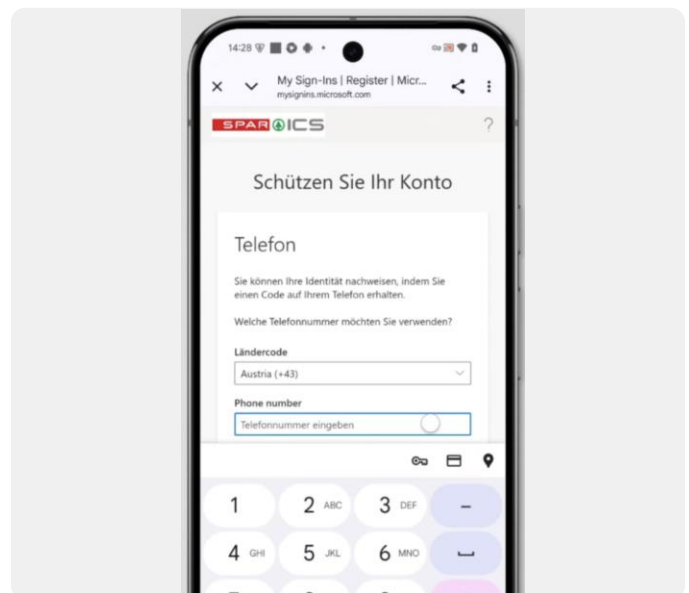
14:28

My Sign-Ins | Register | Micr...
mysignins.microsoft.com

SPAR ICS

?

Schützen Sie Ihr Konto

Telefon

Sie können Ihre Identität nachweisen, indem Sie einen Code auf Ihrem Telefon erhalten.

Welche Telefonnummer möchten Sie verwenden?

Ländercode

Austria (+43)

Phone number

Telefonnummer eingeben

1
2 ABC
3 DEF
–
4 GHI
5 JKL
6 MNO